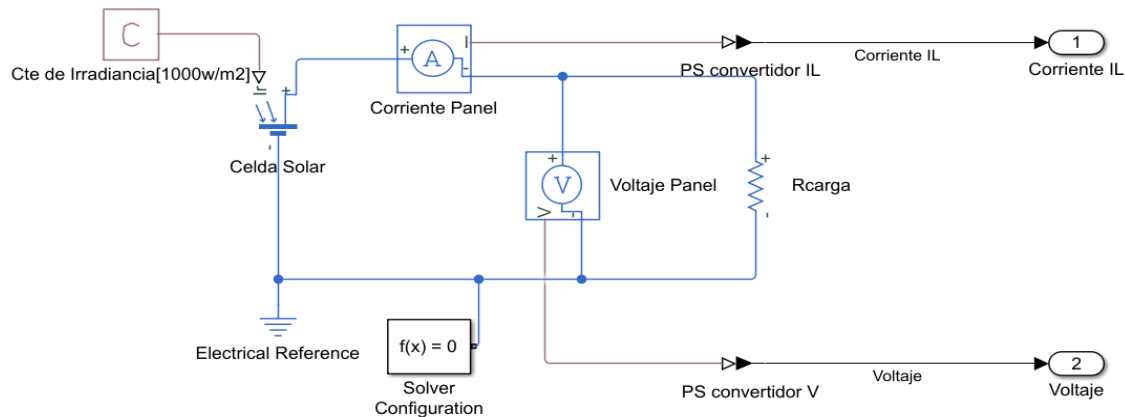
C

Cte de Irradiancia[1000w/m2]

Celda Solar

+

-

+ A I -

Corriente Panel

PS convertidor IL

Corriente IL

1

Corriente IL

+ V -

Voltaje Panel

+

Rcarga

-

Electrical Reference

f(x) = 0

Solver Configuration

PS convertidor V

Voltaje

2

Voltaje